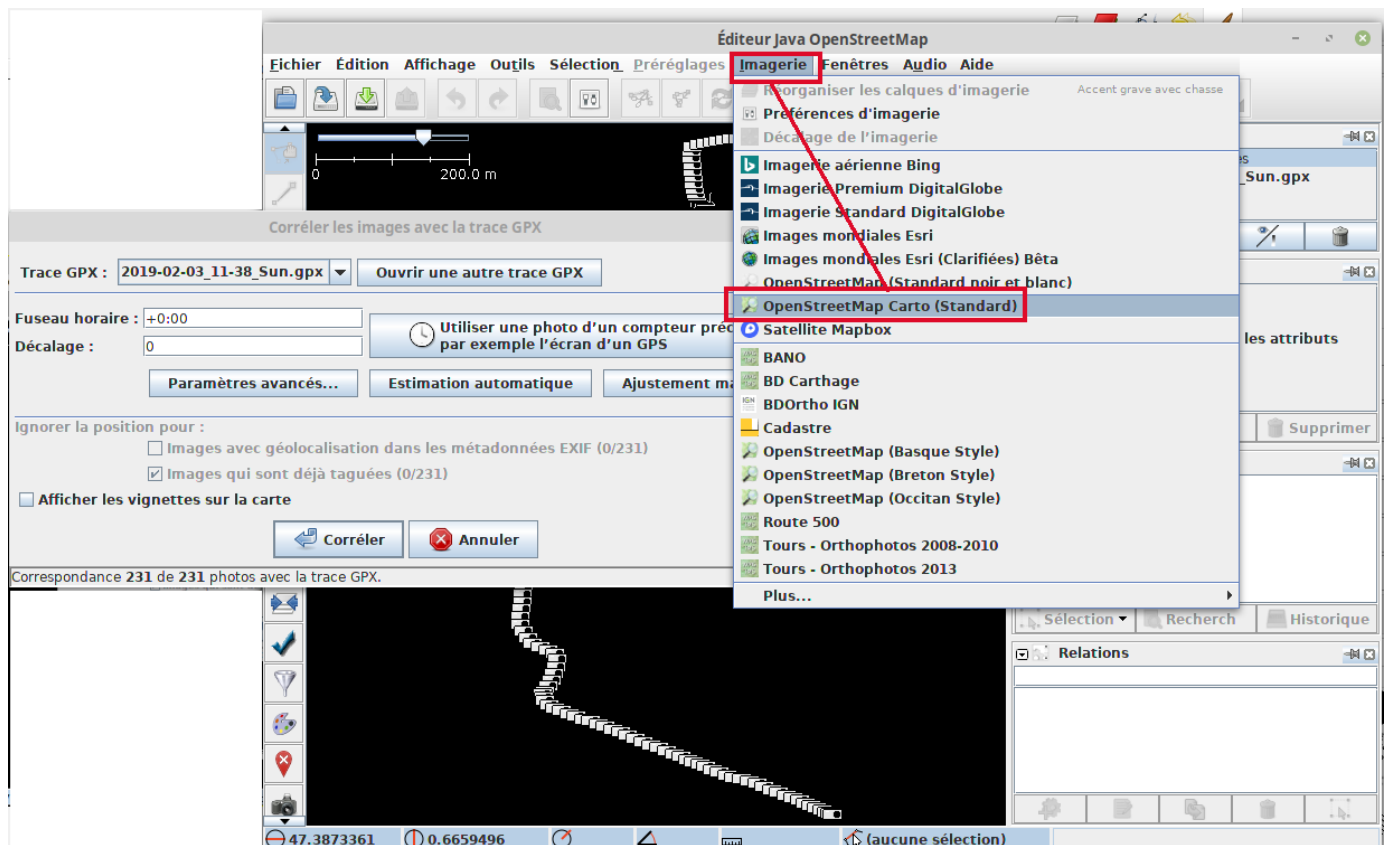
Éditeur Java OpenStreetMap

Fichier Édition Affichage Outils Sélection Préréglages Imagerie Fenêtres Audio Aide

0 200.0 m

Réorganiser les calques d'imagerie Accent grave avec chasse
Préférences d'imagerie
Décalage de l'imagerie
Imagerie aérienne Bing
Imagerie Premium DigitalGlobe
Imagerie Standard DigitalGlobe
Images mondiales Esri
Images mondiales Esri (Clarifiées) Bêta
OpenStreetMap (Standard noir et blanc)
OpenStreetMap Carto (Standard)
Satellite Mapbox
BANO
BD Carthage
BDOrtho IGN
Cadastre
OpenStreetMap (Basque Style)
OpenStreetMap (Breton Style)
OpenStreetMap (Occitan Style)
Route 500
Tours - Orthophotos 2008-2010
Tours - Orthophotos 2013
Plus...

Corréler les images avec la trace GPX

Trace GPX : 2019-02-03_11-38_Sun.gpx Ouvrir une autre trace GPX

Fuseau horaire : +0:00
Décalage : 0
Utiliser une photo d'un compteur préc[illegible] par exemple l'écran d'un GPS

Paramètres avancés... Estimation automatique Ajustement ma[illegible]

Ignorer la position pour :
Images avec géolocalisation dans les métadonnées EXIF (0/231)
Images qui sont déjà taguées (0/231)
Afficher les vignettes sur la carte

Corréler Annuler

Correspondance 231 de 231 photos avec la trace GPX.

_Sun.gpx
les attributs
Supprimer
Sélection Recherch Historique
Relations

47.3873361 0.6659496 (aucune sélection)